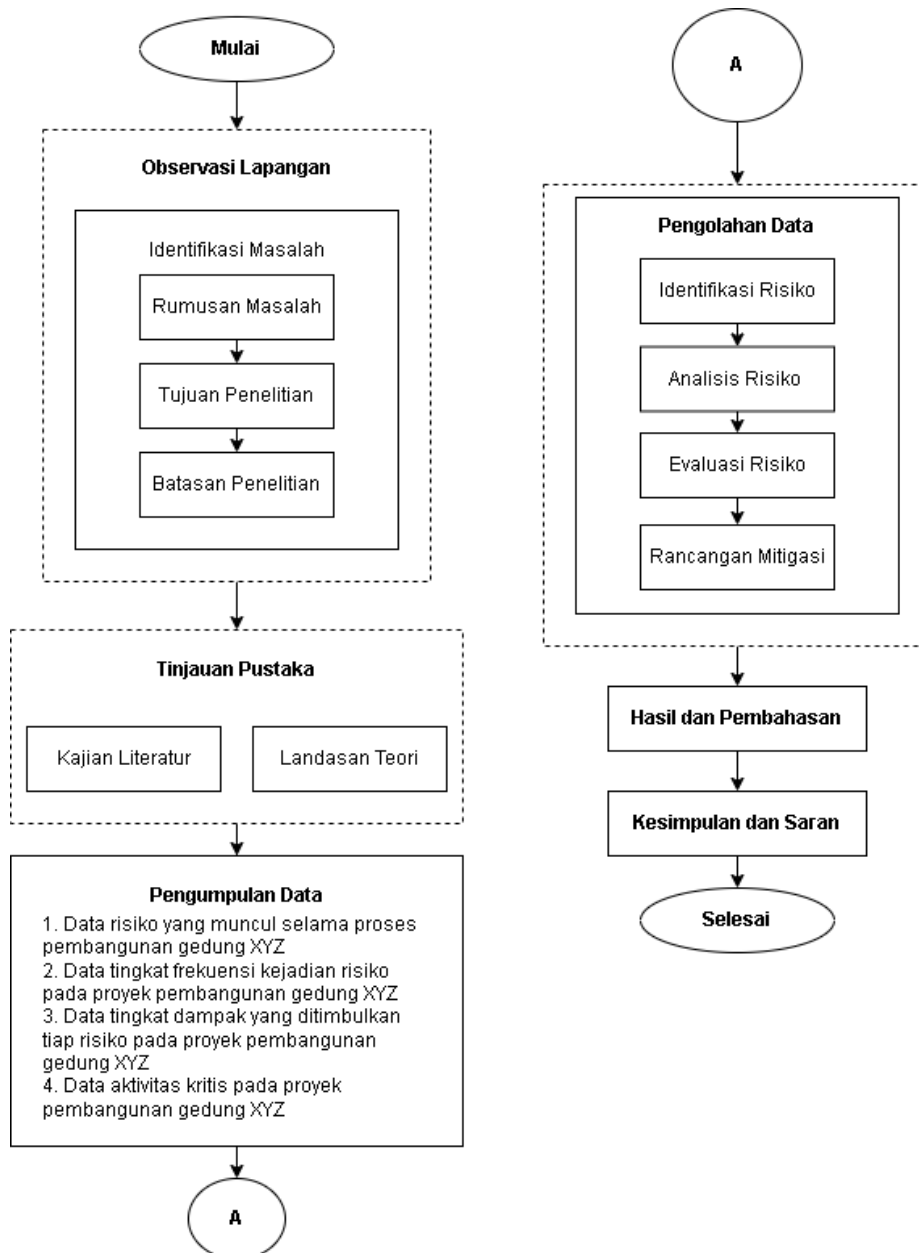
Mulai

Observasi Lapangan

Identifikasi Masalah

Rumusan Masalah

Tujuan Penelitian

Batasan Penelitian

Tinjauan Pustaka

Kajian Literatur

Landasan Teori

Pengumpulan Data

1. Data risiko yang muncul selama proses pembangunan gedung XYZ
2. Data tingkat frekuensi kejadian risiko pada proyek pembangunan gedung XYZ
3. Data tingkat dampak yang ditimbulkan tiap risiko pada proyek pembangunan gedung XYZ
4. Data aktivitas kritis pada proyek pembangunan gedung XYZ

A

A

Pengolahan Data

Identifikasi Risiko

Analisis Risiko

Evaluasi Risiko

Rancangan Mitigasi

Hasil dan Pembahasan

Kesimpulan dan Saran

Selesai